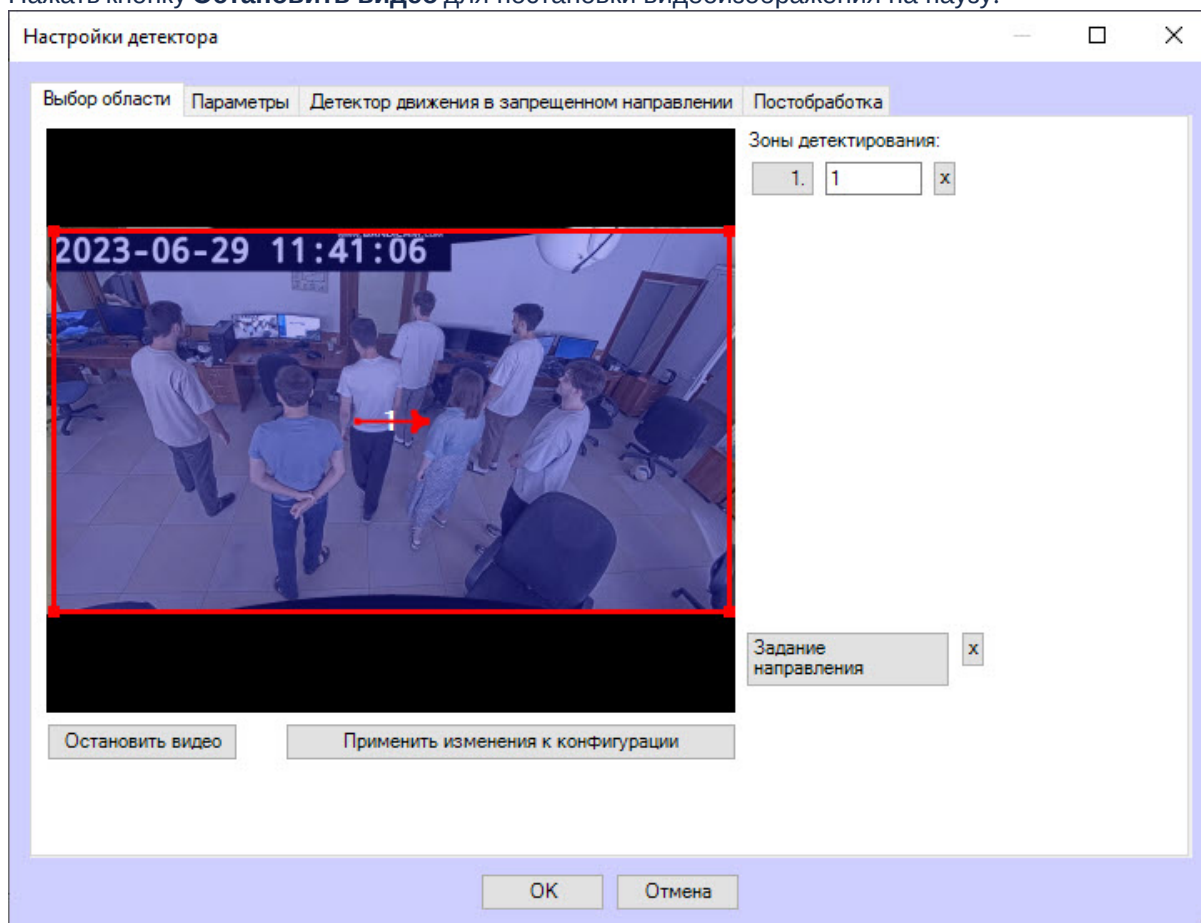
Нажать кнопку **Остановить видео** для постановки видеоизображения на паузу.

Настройки детектора

Выбор области | Параметры | Детектор движения в запрещенном направлении | Постобработка

2023-06-29 11:41:06

1

Зоны детектирования:

1. 1 x

Задание направления x

Остановить видео

Применить изменения к конфигурации

OK

Отмена